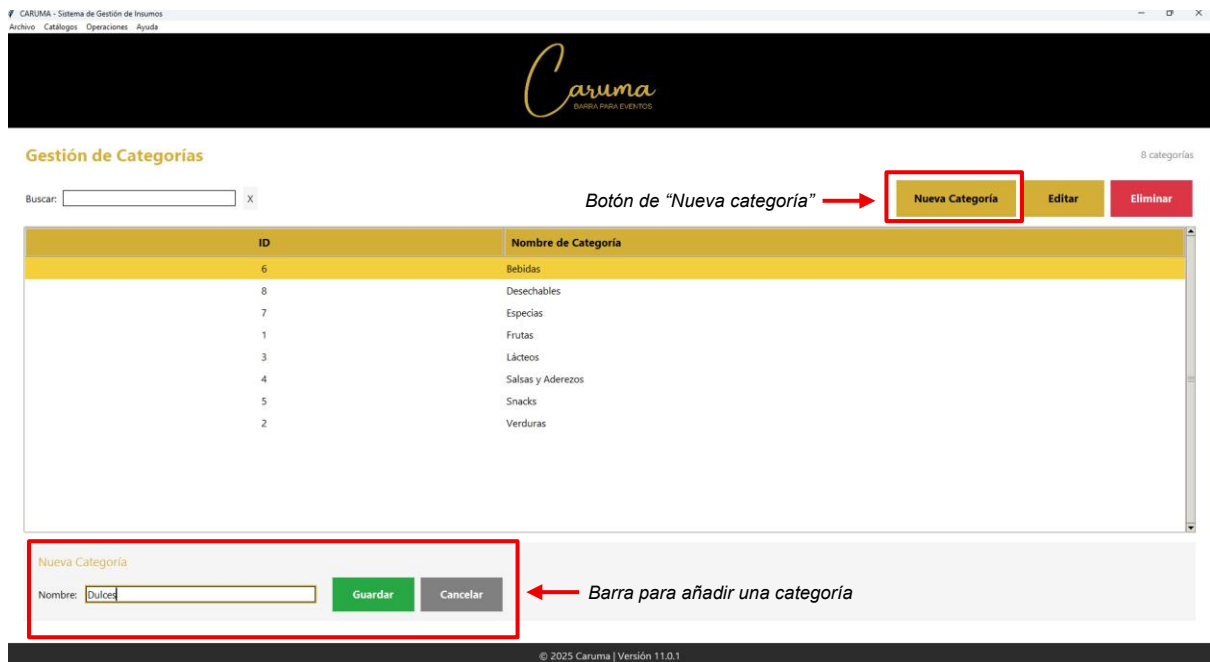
CARUMA - Sistema de Gestión de Insumos
Archivo Catálogos Operaciones Ayuda

Caruma
BARRA PARA EVENTOS

Gestión de Categorías

8 categorías

Buscar: X

Botón de "Nueva categoría"

Nueva Categoría Editar Eliminar

| ID | Nombre de Categoría |
|---|---|
| 6 | Bebidas |
| 8 | Desechables |
| 7 | Especias |
| 1 | Frutas |
| 3 | Lácteos |
| 4 | Salsas y Aderezos |
| 5 | Snacks |
| 2 | Verduras |

Nueva Categoría

Nombre: Dulces

Guardar Cancelar

Barra para añadir una categoría

© 2025 Caruma | Versión 11.0.1